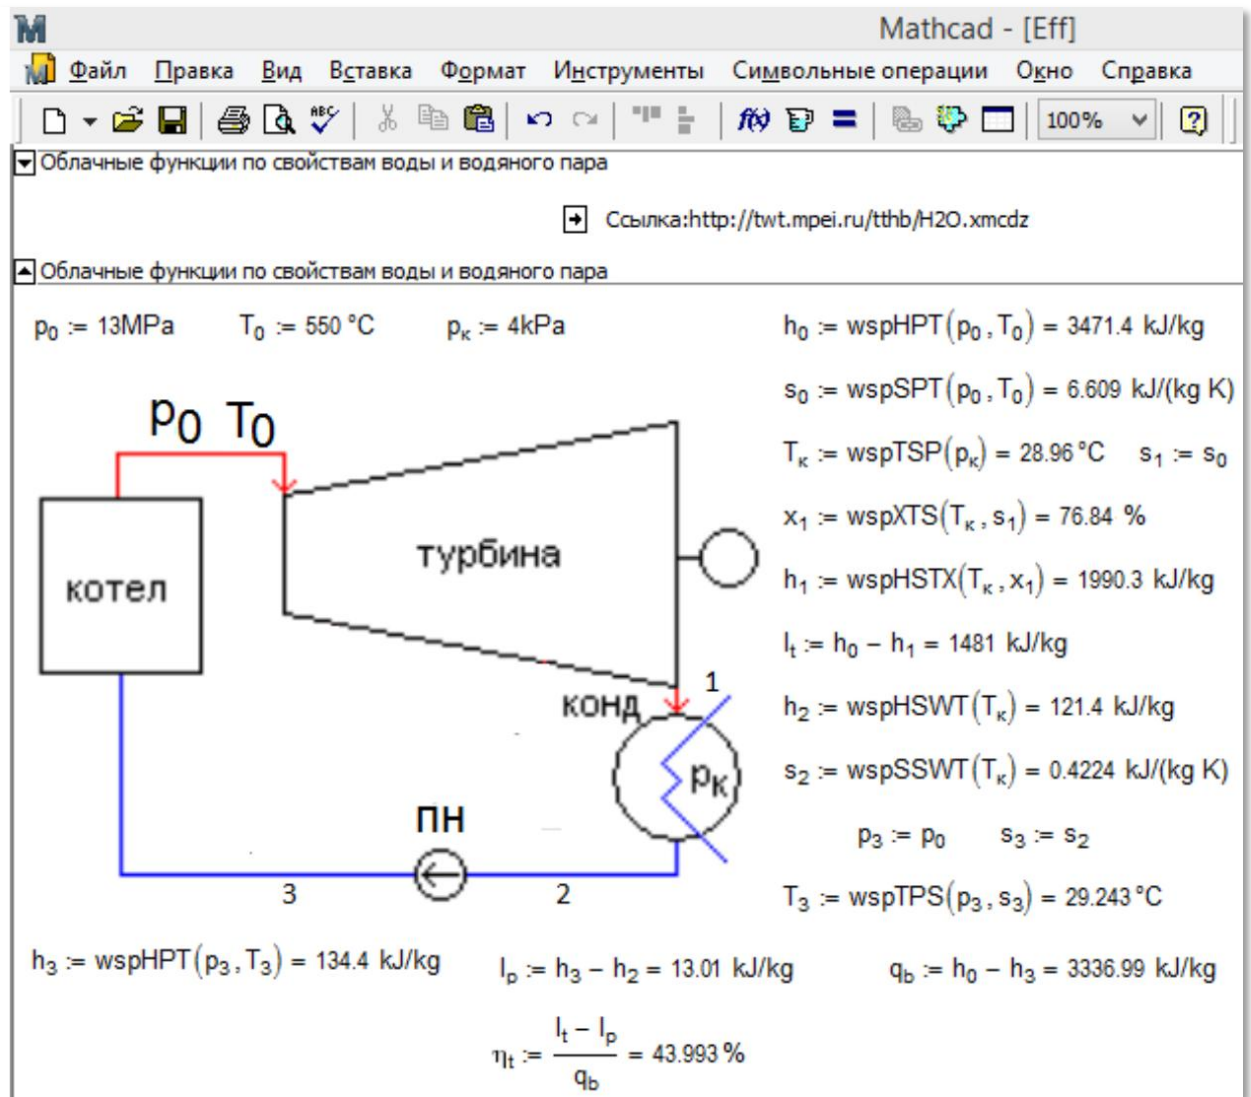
Mathcad - [Eff]

Файл Правка Вид Вставка Формат Инструменты Символьные операции Окно Справка

100%

Облачные функции по свойствам воды и водяного пара

Ссылка:http://twt.mpei.ru/tthb/H2O.xmcdz

Облачные функции по свойствам воды и водяного пара

$p_0 := 13MPa$ $T_0 := 550\ °C$ $p_к := 4kPa$

$h_0 := wspHPT(p_0, T_0) = 3471.4\ kJ/kg$

$s_0 := wspSPT(p_0, T_0) = 6.609\ kJ/(kg\ K)$

$T_к := wspTSP(p_к) = 28.96\ °C$ $s_1 := s_0$

$x_1 := wspXTS(T_к, s_1) = 76.84\ \%$

$h_1 := wspHSTX(T_к, x_1) = 1990.3\ kJ/kg$

$l_t := h_0 - h_1 = 1481\ kJ/kg$

$h_2 := wspHSWT(T_к) = 121.4\ kJ/kg$

$s_2 := wspSSWT(T_к) = 0.4224\ kJ/(kg\ K)$

$p_3 := p_0$ $s_3 := s_2$

$T_3 := wspTPS(p_3, s_3) = 29.243\ °C$

$p_0$ $T_0$

котел

турбина

1

конд

$p_к$

ПН

3

2

$h_3 := wspHPT(p_3, T_3) = 134.4\ kJ/kg$ $l_p := h_3 - h_2 = 13.01\ kJ/kg$ $q_b := h_0 - h_3 = 3336.99\ kJ/kg$

$\eta_t := \frac{l_t - l_p}{q_b} = 43.993\ \%$